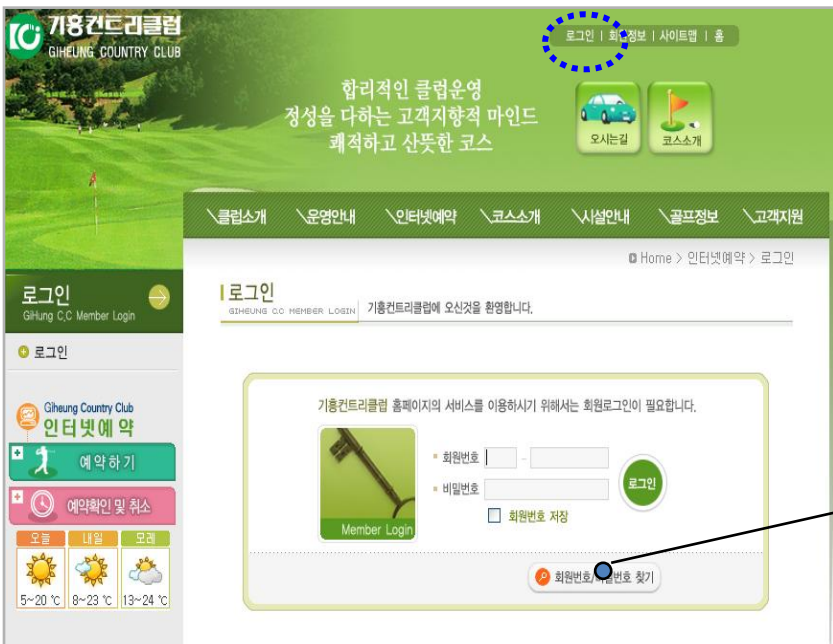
기흥컨트리클럽
GIHEUNG COUNTRY CLUB

로그인 | 회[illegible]정보 | 사이트맵 | 홈

합리적인 클럽운영
정성을 다하는 고객지향적 마인드
쾌적하고 산뜻한 코스

오시는길
코스소개

\클럽소개 \운영안내 \인터넷예약 \코스소개 \시설안내 \골프정보 \고객지원

Home > 인터넷예약 > 로그인

로그인
GiHung C,C Member Login

로그인

로그인
GIHEUNG C.C MEMBER LOGIN
기흥컨트리클럽에 오신것을 환영합니다.

기흥컨트리클럽 홈페이지의 서비스를 이용하시기 위해서는 회원로그인이 필요합니다.

Member Login

회원번호 -
비밀번호
회원번호 저장
로그인

회원번호/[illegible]번호 찾기

Giheung Country Club
인터넷예약
예약하기
예약확인 및 취소

| 오늘 | 내일 | 모레 |
|---|---|---|
| 5~20 ℃ | 8~23 ℃ | 13~24 ℃ |